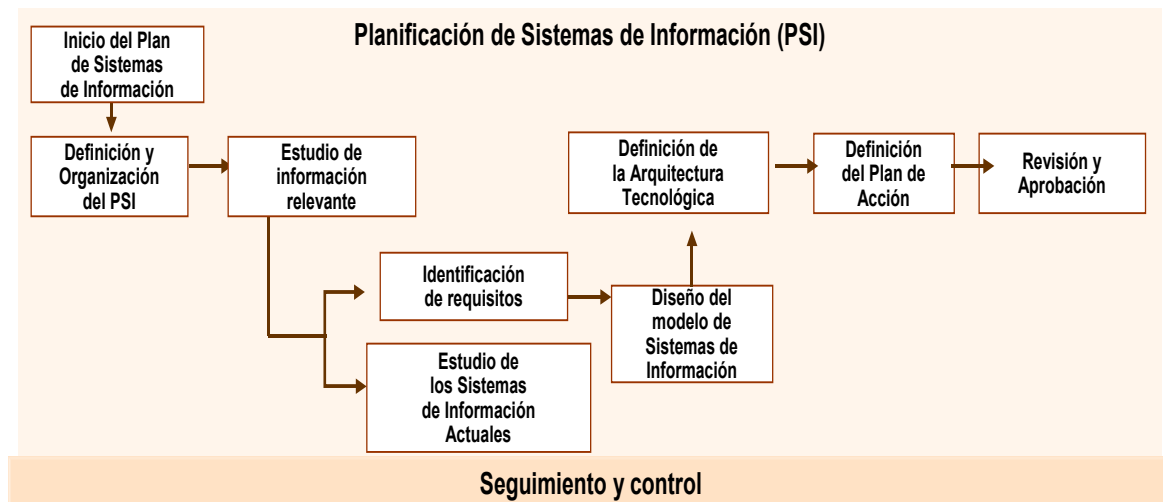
Planificación de Sistemas de Información (PSI)

Inicio del Plan de Sistemas de Información

Definición y Organización del PSI

Estudio de información relevante

Identificación de requisitos

Estudio de los Sistemas de Información Actuales

Diseño del modelo de Sistemas de Información

Definición de la Arquitectura Tecnológica

Definición del Plan de Acción

Revisión y Aprobación

Seguimiento y control